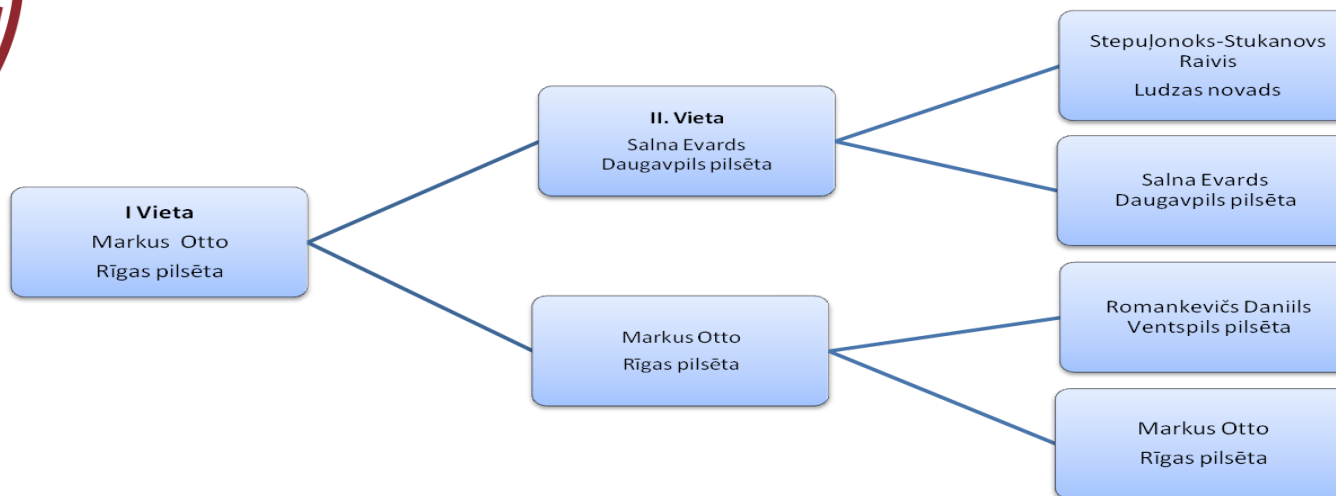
I Vieta
Markus Otto
Rīgas pilsēta

II. Vieta
Salna Evards
Daugavpils pilsēta

Markus Otto
Rīgas pilsēta

Stepuļonoks-Stukanovs Raivis
Ludzas novads

Salna Evards
Daugavpils pilsēta

Romankevičs Daniils
Ventspils pilsēta

Markus Otto
Rīgas pilsēta